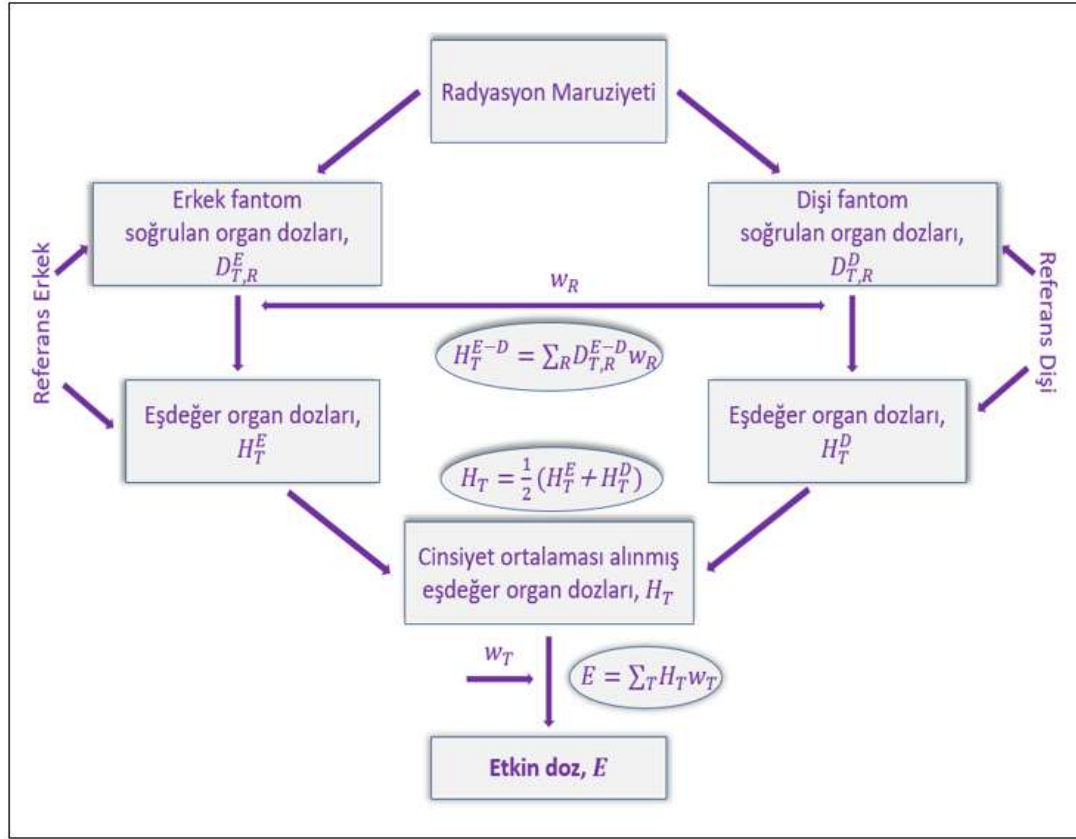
Radyasyon Maruziyeti

Referans Erkek

Erkek fantom soğrulan organ dozları, $D_{T,R}^{E}$

Dişi fantom soğrulan organ dozları, $D_{T,R}^{D}$

Referans Dişi

$w_R$

$H_T^{E-D} = \sum_R D_{T,R}^{E-D} w_R$

Eşdeğer organ dozları, $H_T^E$

Eşdeğer organ dozları, $H_T^D$

$H_T = \frac{1}{2}(H_T^E + H_T^D)$

Cinsiyet ortalaması alınmış eşdeğer organ dozları, $H_T$

$w_T$

$E = \sum_T H_T w_T$

Etkin doz, $E$